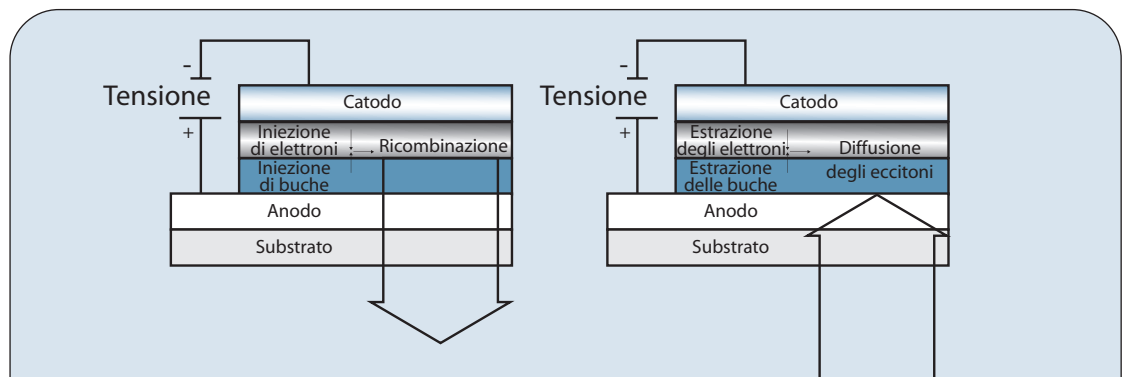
-
Tensione
+
Catodo
Iniezione di elettroni
Ricombinazione
Iniezione di buche
Anodo
Substrato

-
Tensione
+
Catodo
Estrazione degli elettroni
Diffusione
Estrazione delle buche
degli eccitoni
Anodo
Substrato